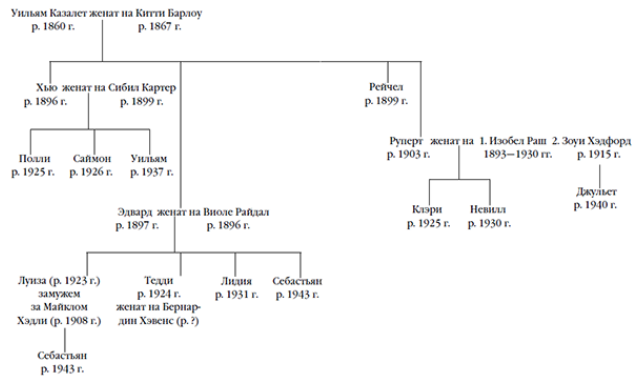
Уильям Казалет женат на Китти Барлоу
р. 1860 г. р. 1867 г.

Хью женат на Сибил Картер
р. 1896 г. р. 1899 г.

Полли
р. 1925 г.

Саймон
р. 1926 г.

Уильям
р. 1937 г.

Рейчел
р. 1899 г.

Руперт женат на 1. Изобел Раш 2. Зоуи Хэдфорд
р. 1903 г. 1893—1930 гг. р. 1915 г.

Клэри
р. 1925 г.

Невилл
р. 1930 г.

Джульет
р. 1940 г.

Эдвард женат на Виоле Райдал
р. 1897 г. р. 1896 г.

Луиза (р. 1923 г.) замужем за Майклом Хэдли (р. 1908 г.)

Тедди р. 1924 г. женат на Бернардин Хэвенс (р. ?)

Лидия
р. 1931 г.

Себастьян
р. 1943 г.

Себастьян
р. 1943 г.